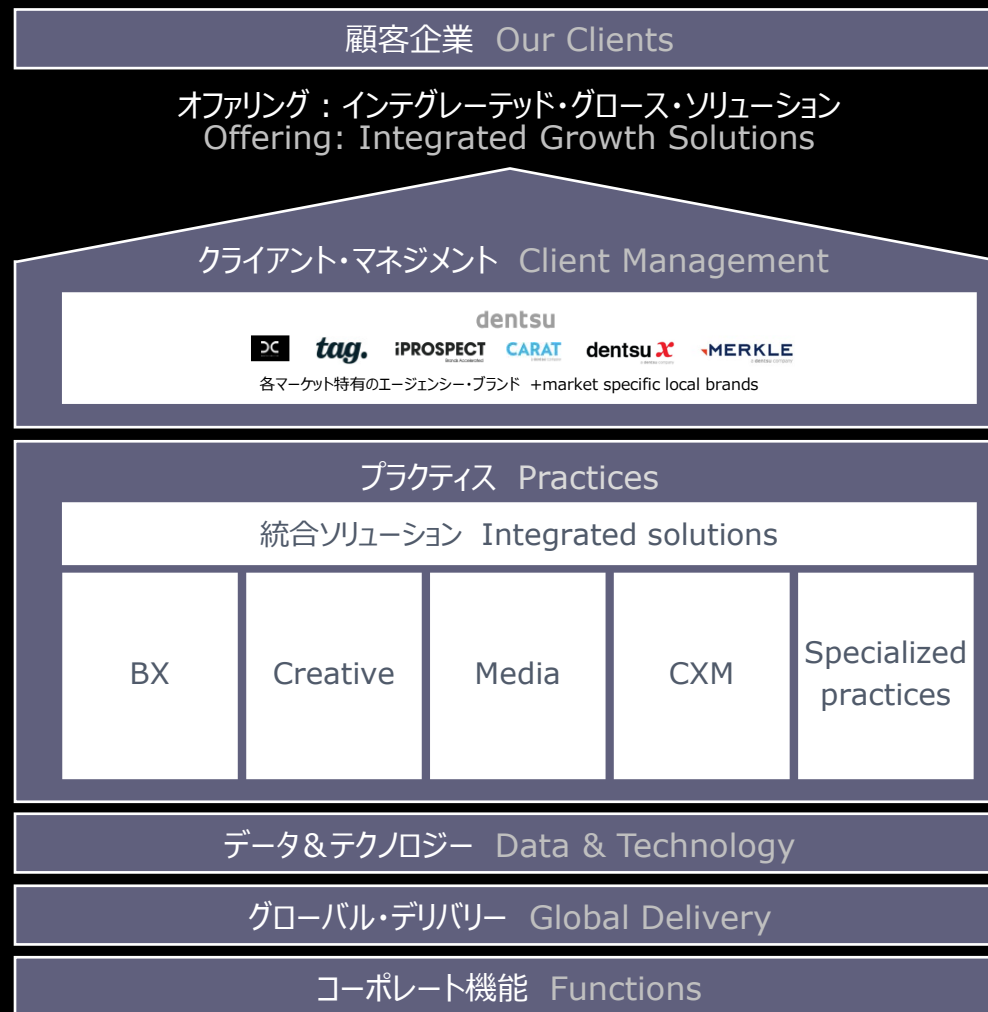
顧客企業 Our Clients

オファリング：インテグレーテッド・グロース・ソリューション
Offering: Integrated Growth Solutions

クライアント・マネジメント Client Management

dentsu

DC tag. iPROSPECT CARAT dentsu X MERKLE

各マーケット特有のエージェンシー・ブランド +market specific local brands

プラクティス Practices

統合ソリューション Integrated solutions

| BX | Creative | Media | CXM | Specialized practices |
|---|---|---|---|---|

データ&テクノロジー Data & Technology

グローバル・デリバリー Global Delivery

コーポレート機能 Functions